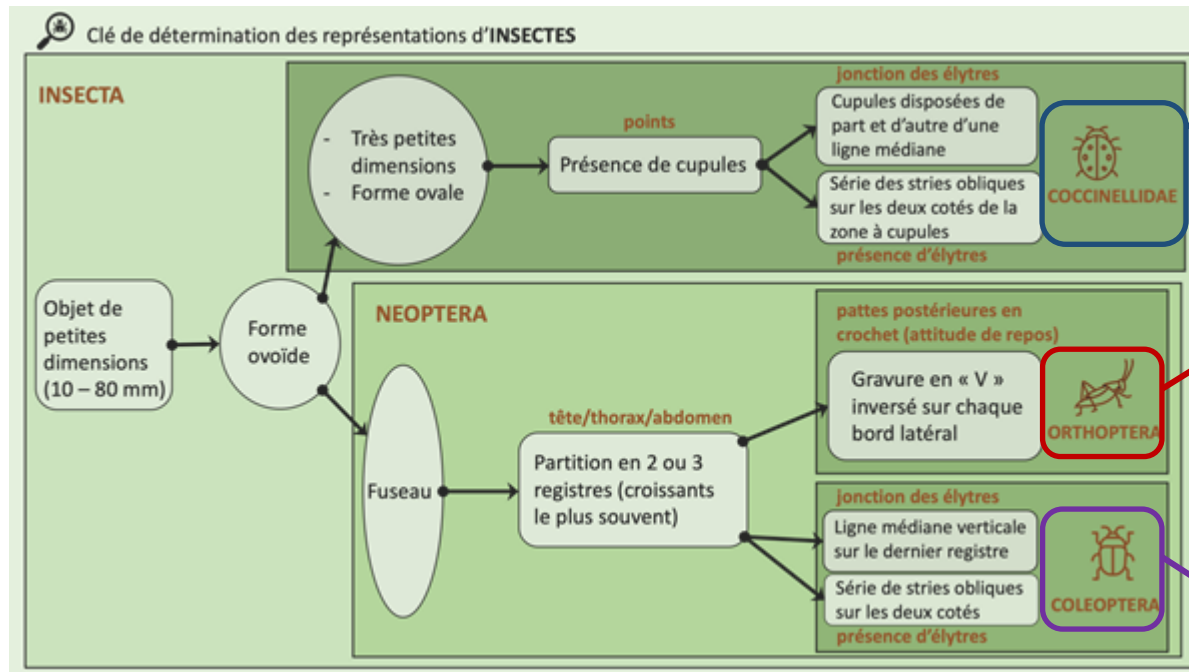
Clé de détermination des représentations d'INSECTES

INSECTA

- Très petites dimensions
- Forme ovale

points

Présence de cupules

jonction des élytres

Cupules disposées de part et d'autre d'une ligne médiane

Série des stries obliques sur les deux cotés de la zone à cupules

présence d'élytres

COCCINELLIDAE

Objet de petites dimensions (10 – 80 mm)

Forme ovoïde

NEOPTERA

Fuseau

tête/thorax/abdomen

Partition en 2 ou 3 registres (croissants le plus souvent)

pattes postérieures en crochet (attitude de repos)

Gravure en « V » inversé sur chaque bord latéral

ORTHOPTERA

jonction des élytres

Ligne médiane verticale sur le dernier registre

Série de stries obliques sur les deux cotés

présence d'élytres

COLEOPTERA